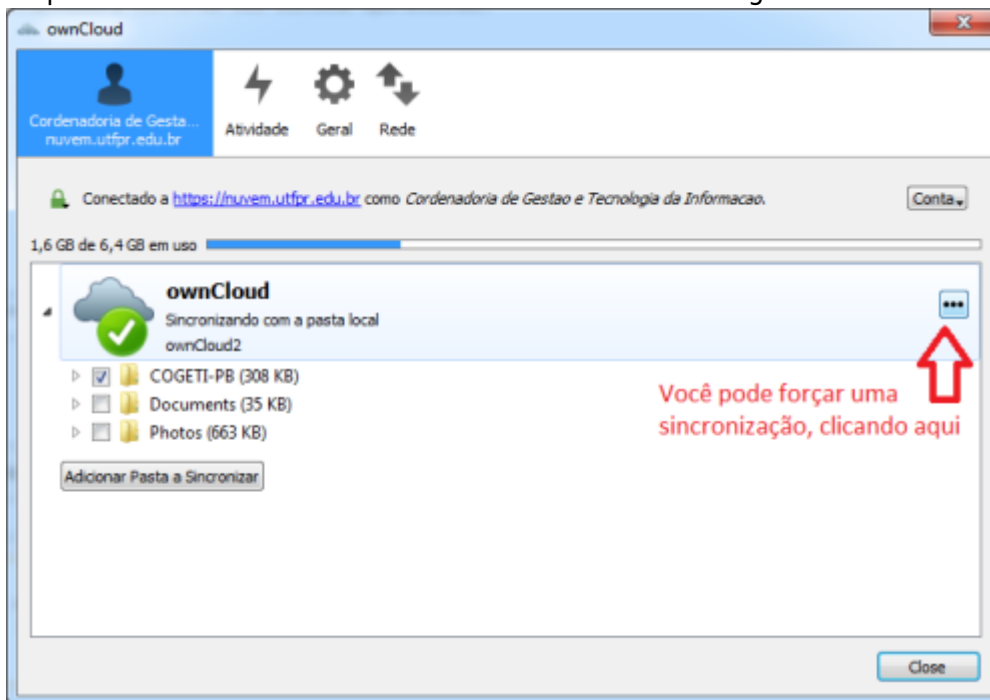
ownCloud

Cordenadoria de Gesta...
nuvem.utfpr.edu.br

Atividade

Geral

Rede

Conectado a https://nuvem.utfpr.edu.br como Cordenadoria de Gestao e Tecnologia da Informacao.

Conta

1,6 GB de 6,4 GB em uso

ownCloud
Sincronizando com a pasta local
ownCloud2

•••

COGETI-PB (308 KB)
Documents (35 KB)
Photos (663 KB)

Você pode forçar uma sincronização, clicando aqui

Adicionar Pasta a Sincronizar

Close